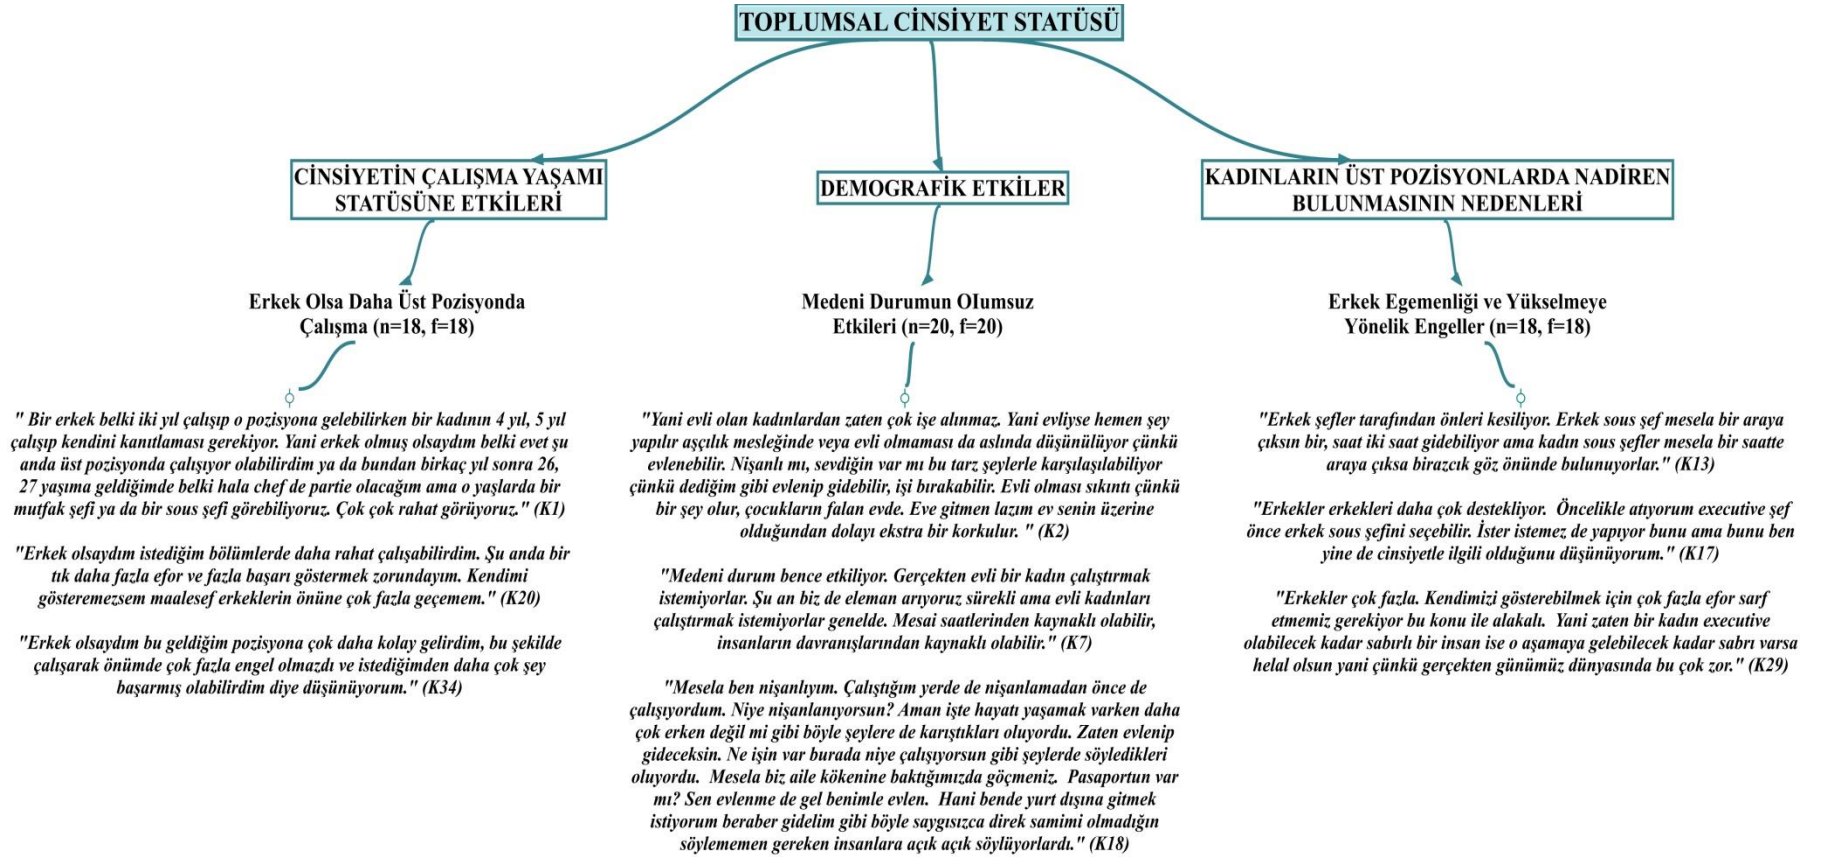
TOPLUMSAL CİNSİYET STATÜSÜ

CİNSİYETİN ÇALIŞMA YAŞAMI STATÜSÜNE ETKİLERİ

Erkek Olsa Daha Üst Pozisyonda Çalışma (n=18, f=18)

" Bir erkek belki iki yıl çalışıp o pozisyona gelebilirken bir kadının 4 yıl, 5 yıl çalışıp kendini kanıtlaması gerekiyor. Yani erkek olmuş olsaydım belki evet şu anda üst pozisyonda çalışıyor olabilirdim ya da bundan birkaç yıl sonra 26, 27 yaşıma geldiğimde belki hala chef de partie olacağım ama o yaşlarda bir mutfak şefi ya da bir sous şefi görebiliyoruz. Çok çok rahat görüyoruz." (K1)

"Erkek olsaydım istediğim bölümlerde daha rahat çalışabilirdim. Şu anda bir tık daha fazla efor ve fazla başarı göstermek zorundayım. Kendimi gösteremezsem maalesef erkeklerin önüne çok fazla geçemem." (K20)

"Erkek olsaydım bu geldiğim pozisyona çok daha kolay gelirdim, bu şekilde çalışarak önümde çok fazla engel olmazdı ve istediğimden daha çok şey başarmış olabilirdim diye düşünüyorum." (K34)

DEMOGRAFİK ETKİLER

Medeni Durumun OIumsuz Etkileri (n=20, f=20)

"Yani evli olan kadınlardan zaten çok işe alınmaz. Yani evliyse hemen şey yapılır aşçılık mesleğinde veya evli olmaması da aslında düşünülüyor çünkü evlenebilir. Nişanlı mı, sevdiğin var mı bu tarz şeylerle karşılaşılabiliyor çünkü dediğim gibi evlenip gidebilir, işi bırakabilir. Evli olması sıkıntı çünkü bir şey olur, çocukların falan evde. Eve gitmen lazım ev senin üzerine olduğundan dolayı ekstra bir korkulur. " (K2)

"Medeni durum bence etkiliyor. Gerçekten evli bir kadın çalıştırmak istemiyorlar. Şu an biz de eleman arıyoruz sürekli ama evli kadınları çalıştırmak istemiyorlar genelde. Mesai saatlerinden kaynaklı olabilir, insanların davranışlarından kaynaklı olabilir." (K7)

"Mesela ben nişanlıyım. Çalıştığım yerde de nişanlamadan önce de çalışıyordum. Niye nişanlanıyorsun? Aman işte hayatı yaşamak varken daha çok erken değil mi gibi böyle şeylere de karıştıkları oluyordu. Zaten evlenip gideceksin. Ne işin var burada niye çalışıyorsun gibi şeylerde söyledikleri oluyordu. Mesela biz aile kökenine baktığımızda göçmeniz. Pasaportun var mı? Sen evlenme de gel benimle evlen. Hani bende yurt dışına gitmek istiyorum beraber gidelim gibi böyle saygısızca direk samimi olmadığın söylememen gereken insanlara açık açık söylüyorlardı." (K18)

KADINLARIN ÜST POZİSYONLARDA NADİREN BULUNMASININ NEDENLERİ

Erkek Egemenliği ve Yükselmeye Yönelik Engeller (n=18, f=18)

"Erkek şefler tarafından önleri kesiliyor. Erkek sous şef mesela bir araya çıksın bir, saat iki saat gidebiliyor ama kadın sous şefler mesela bir saatte araya çıksa birazcık göz önünde bulunuyorlar." (K13)

"Erkekler erkekleri daha çok destekliyor. Öncelikle atıyorum executive şef önce erkek sous şefini seçebilir. İster istemez de yapıyor bunu ama bunu ben yine de cinsiyetle ilgili olduğunu düşünüyorum." (K17)

"Erkekler çok fazla. Kendimizi gösterebilmek için çok fazla efor sarf etmemiz gerekiyor bu konu ile alakalı. Yani zaten bir kadın executive olabilecek kadar sabırlı bir insan ise o aşamaya gelebilecek kadar sabrı varsa helal olsun yani çünkü gerçekten günümüz dünyasında bu çok zor." (K29)